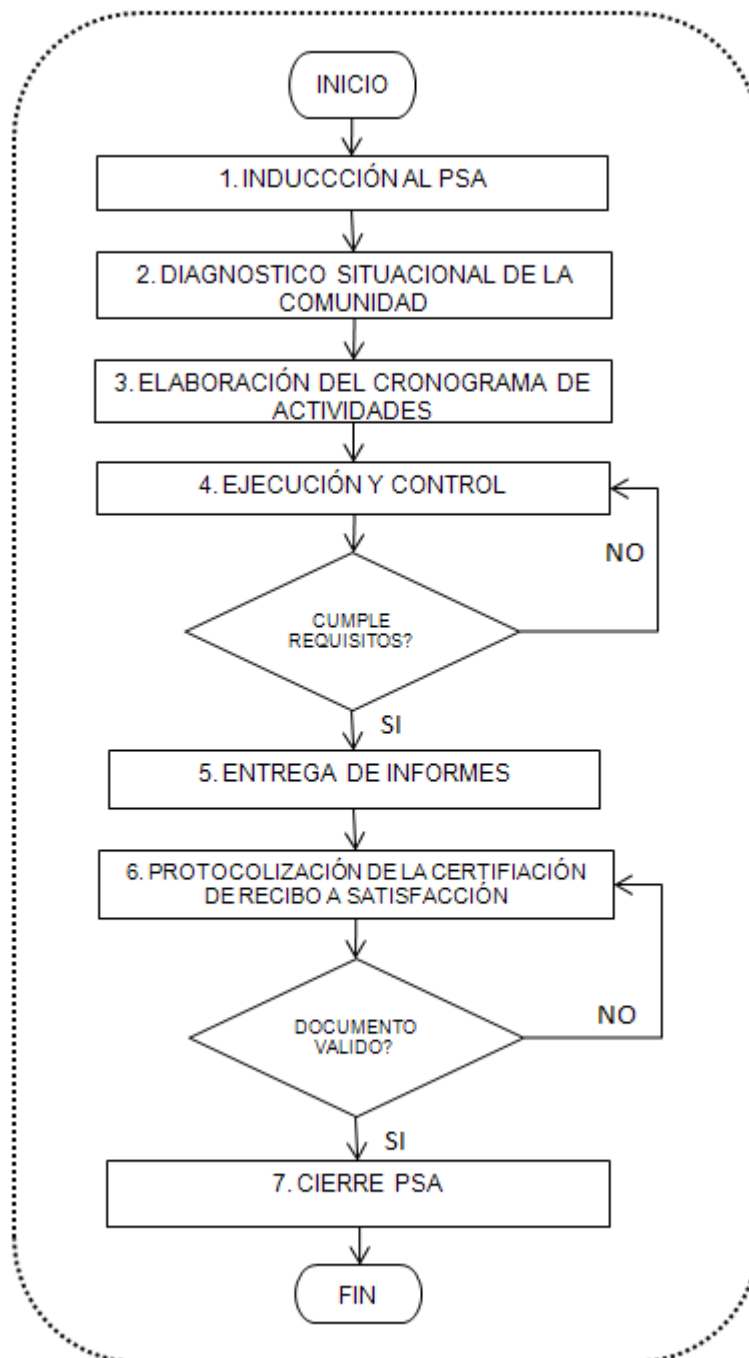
INICIO

1. INDUCCCIÓN AL PSA

2. DIAGNOSTICO SITUACIONAL DE LA COMUNIDAD

3. ELABORACIÓN DEL CRONOGRAMA DE ACTIVIDADES

4. EJECUCIÓN Y CONTROL

NO

CUMPLE REQUISITOS?

SI

5. ENTREGA DE INFORMES

6. PROTOCOLIZACIÓN DE LA CERTIFIACIÓN DE RECIBO A SATISFACCIÓN

NO

DOCUMENTO VALIDO?

SI

7. CIERRE PSA

FIN